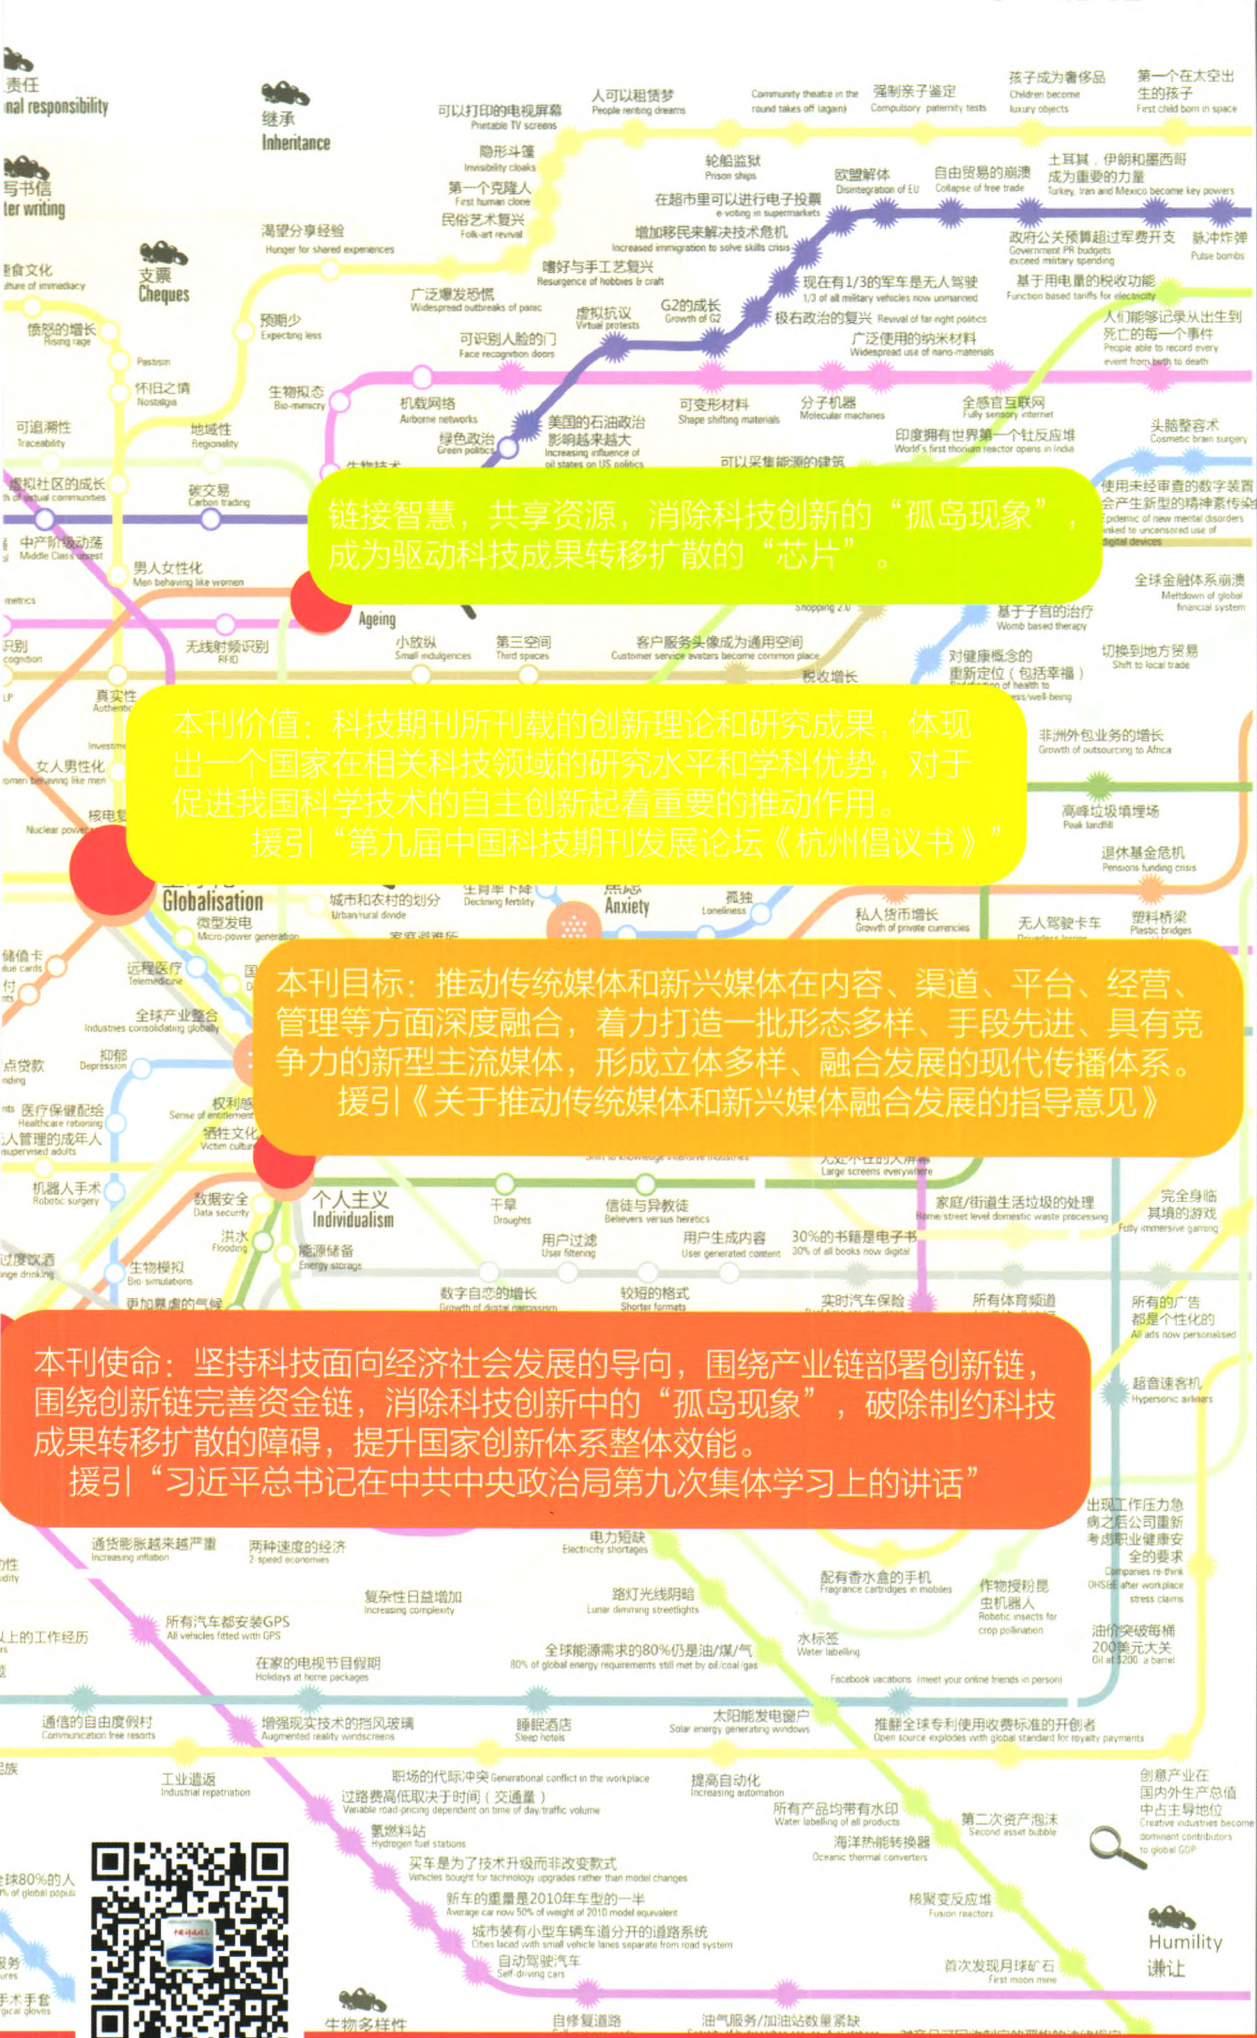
责任
nal responsibility

继承
Inheritance

写书信
ter writing

支票
Cheques

可以打印的电视屏幕
Printable TV screens

人可以租赁梦
People renting dreams

Community theatre in the round takes off (again)

强制亲子鉴定
Compulsory paternity tests

孩子成为奢侈品
Children become luxury objects

第一个在太空出生的孩子
First child born in space

隐形斗篷
Invisibility cloaks

轮船监狱
Prison ships

欧盟解体
Disintegration of EU

自由贸易的崩溃
Collapse of free trade

土耳其，伊朗和墨西哥成为重要的力量
Turkey, Iran and Mexico become key powers

第一个克隆人
First human clone

在超市里可以进行电子投票
e-voting in supermarkets

民俗艺术复兴
Folk-art revival

渴望分享经验
Hunger for shared experiences

增加移民来解决技术危机
Increased immigration to solve skills crisis

政府公关预算超过军费开支
Government PR budgets exceed military spending

脉冲炸弹
Pulse bombs

即食文化
culture of immediacy

嗜好与手工艺复兴
Resurgence of hobbies & craft

现在有1/3的军车是无人驾驶
1/3 of all military vehicles now unmanned

基于用电量的税收功能
Function based tariffs for electricity

愤怒的增长
Rising rage

预期少
Expecting less

广泛爆发恐慌
Widespread outbreaks of panic

虚拟抗议
Virtual protests

G2的成长
Growth of G2

极右政治的复兴
Revival of far-right politics

人们能够记录从出生到死亡的每一个事件
People able to record every event from birth to death

可识别人脸的门
Face recognition doors

广泛使用的纳米材料
Widespread use of nano-materials

Pastism

怀旧之情
Nostalgia

生物拟态
Bio-mimicry

机载网络
Airborne networks

可变形材料
Shape shifting materials

分子机器
Molecular machines

全感官互联网
Fully sensory internet

可追溯性
Traceability

地域性
Regionality

绿色政治
Green politics

美国的石油政治影响越来越大
Increasing influence of oil states on US politics

印度拥有世界第一个钍反应堆
World's first thorium reactor opens in India

头脑整容术
Cosmetic brain surgery

虚拟社区的成长
th of virtual communities

碳交易
Carbon trading

可以采集能源的建筑

使用未经审查的数字装置会产生新型的精神紊乱传染
Epidemic of new mental disorders linked to uncensored use of digital devices

链接智慧，共享资源，消除科技创新的“孤岛现象”，成为驱动科技成果转移扩散的“芯片”。

中产阶级的没落
Middle Class unrest

男人女性化
Men behaving like women

metrics

Ageing

Shopping 2.0

全球金融体系崩溃
Meltdown of global financial system

基于子宫的治疗
Womb based therapy

识别
cognition

无线射频识别
RFID

小放纵
Small indulgences

第三空间
Third spaces

客户服务头像成为通用空间
Customer service avatars become common place

对健康概念的重新定位（包括幸福）

切换到地方贸易
Shift to local trade

税收增长

真实性
Authenticity

本刊价值：科技期刊所刊载的创新理论和研究成果，体现出一个国家在相关科技领域的研究水平和学科优势，对于促进我国科学技术的自主创新起着重要的推动作用。
援引“第九届中国科技期刊发展论坛《杭州倡议书》”

非洲外包业务的增长
Growth of outsourcing to Africa

女人男性化
omen behaving like men

核电复
Nuclear power

高峰垃圾填埋场
Peak landfill

退休基金危机
Pensions funding crisis

Globalisation

城市和农村的划分
Urban/rural divide

生育率下降
Declining fertility

焦虑
Anxiety

孤独
Loneliness

私人货币增长
Growth of private currencies

无人驾驶卡车

塑料桥梁
Plastic bridges

微型发电
Micro-power generation

储值卡
alue cards

远程医疗
Telemedicine

本刊目标：推动传统媒体和新兴媒体在内容、渠道、平台、经营、管理等方面深度融合，着力打造一批形态多样、手段先进、具有竞争力的新型主流媒体，形成立体多样、融合发展的现代传播体系。
援引《关于推动传统媒体和新兴媒体融合发展的指导意见》

全球产业整合
Industries consolidating globally

点贷款

抑郁
Depression

医疗保健配给
Healthcare rationing

权利感
Sense of entitlement

牺牲文化
Victim culture

人管理的成年人
supervised adults

大屏幕
Large screens everywhere

机器人手术
Robotic surgery

数据安全
Data security

个人主义
Individualism

干旱
Droughts

信徒与异教徒
Believers versus heretics

家庭/街道生活垃圾的处理
Home/street level domestic waste processing

完全身临其境的游戏
Fully immersive gaming

洪水
Flooding

用户过滤
User filtering

用户生成内容
User generated content

30%的书籍是电子书
30% of all books now digital

过度饮酒
inge drinking

能源储备
Energy storage

生物模拟
Bio-simulations

更加暴虐的气候

数字自恋的增长
Growth of digital narcissism

较短的格式
Shorter formats

实时汽车保险

所有体育频道

所有的广告都是个性化的
All ads now personalised

本刊使命：坚持科技面向经济社会发展的导向，围绕产业链部署创新链，围绕创新链完善资金链，消除科技创新中的“孤岛现象”，破除制约科技成果转移扩散的障碍，提升国家创新体系整体效能。
援引“习近平总书记在中共中央政治局第九次集体学习上的讲话”

超音速客机
Hypersonic airliners

出现工作压力急病之后公司重新考虑职业健康安全的要求
Companies re-think OHSBE after workplace stress claims

通货膨胀越来越严重
Increasing inflation

两种速度的经济
2 speed economies

电力短缺
Electricity shortages

配有香水盒的手机
Fragrance cartridges in mobiles

作物授粉昆虫机器人
Robotic insects for crop pollination

复杂性日益增加
Increasing complexity

路灯光线明暗
Lunar dimming streetlights

所有汽车都安装GPS
All vehicles fitted with GPS

以上的工作经历

油价突破每桶200美元大关
Oil at $200 a barrel

水标签
Water labelling

全球能源需求的80%仍是油/煤/气
80% of global energy requirements still met by oil/coal/gas

在家的电视节目假期
Holidays at home packages

Facebook vacations (meet your online friends in person)

通信的自由度假村
Communication free resorts

增强现实技术的挡风玻璃
Augmented reality windscreens

睡眠酒店
Sleep hotels

太阳能发电窗户
Solar energy generating windows

推翻全球专利使用收费标准的开创者
Open source explodes with global standard for royalty payments

工业遣返
Industrial repatriation

职场的代际冲突 Generational conflict in the workplace

提高自动化
Increasing automation

创意产业在国内外生产总值中占主导地位
Creative industries become dominant contributors to global GDP

过路费高低取决于时间（交通量）
Variable road-pricing dependent on time of day/traffic volume

所有产品均带有水印
Water labelling of all products

第二次资产泡沫
Second asset bubble

氢燃料站
Hydrogen fuel stations

海洋热能转换器
Oceanic thermal converters

买车是为了技术升级而非改变款式
Vehicles bought for technology upgrades rather than model changes

新车的重量是2010年车型的一半
Average car now 50% of weight of 2010 model equivalent

核聚变反应堆
Fusion reactors

城市装有小型车辆车道分开的道路系统
Cities laced with small vehicle lanes separate from road system

自动驾驶汽车
Self driving cars

首次发现月球矿石
First moon mine

Humility
谦让

生物多样性

自修复道路

油气服务/加油站数量紧缺